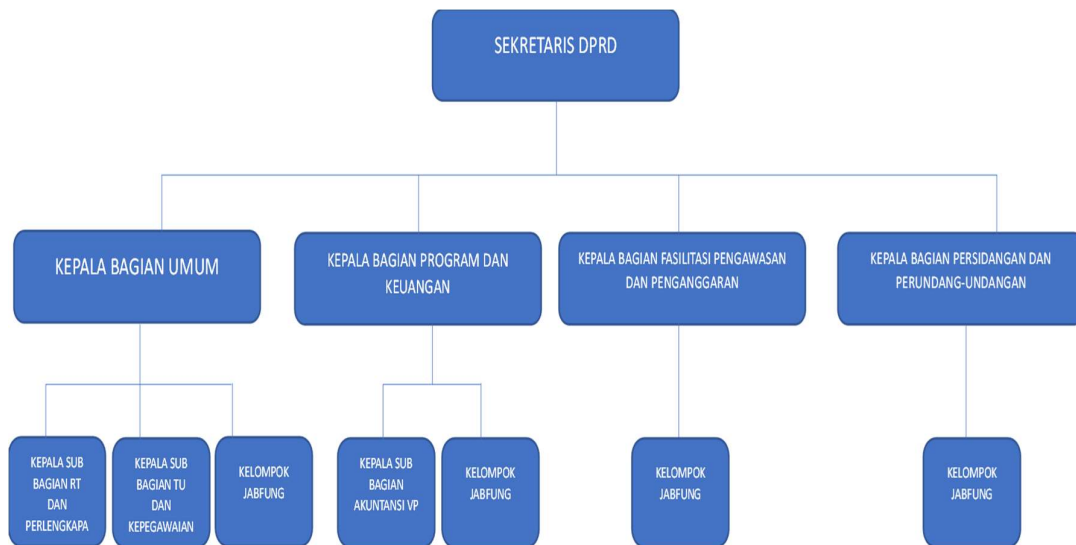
SEKRETARIS DPRD

KEPALA BAGIAN UMUM

KEPALA BAGIAN PROGRAM DAN KEUANGAN

KEPALA BAGIAN FASILITASI PENGAWASAN DAN PENGANGGARAN

KEPALA BAGIAN PERSIDANGAN DAN PERUNDANG-UNDANGAN

KEPALA SUB BAGIAN RT DAN PERLENGKAPA

KEPALA SUB BAGIAN TU DAN KEPEGAWAIAN

KELOMPOK JABFUNG

KEPALA SUB BAGIAN AKUNTANSI VP

KELOMPOK JABFUNG

KELOMPOK JABFUNG

KELOMPOK JABFUNG